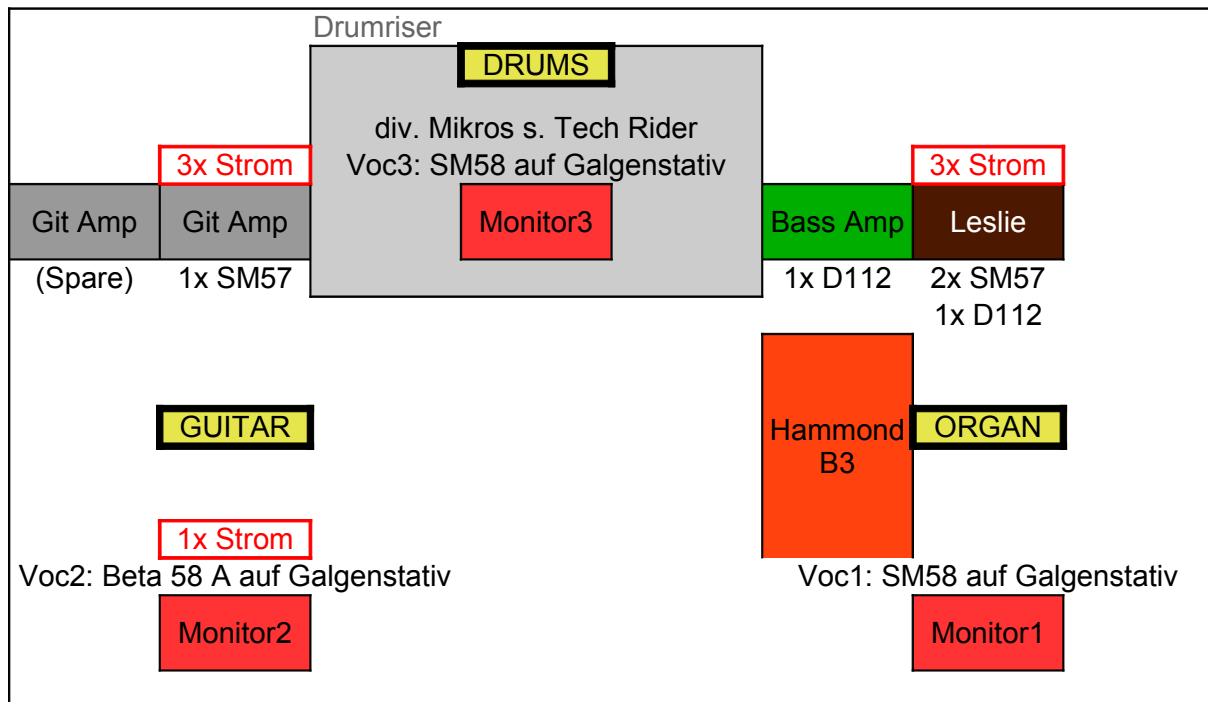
Drumriser

DRUMS

div. Mikros s. Tech Rider
Voc3: SM58 auf Galgenstativ

Monitor3

3x Strom

Git Amp

Git Amp

(Spare)

1x SM57

3x Strom

Bass Amp

Leslie

1x D112

2x SM57
1x D112

GUITAR

Hammond B3

ORGAN

1x Strom

Voc2: Beta 58 A auf Galgenstativ

Voc1: SM58 auf Galgenstativ

Monitor2

Monitor1